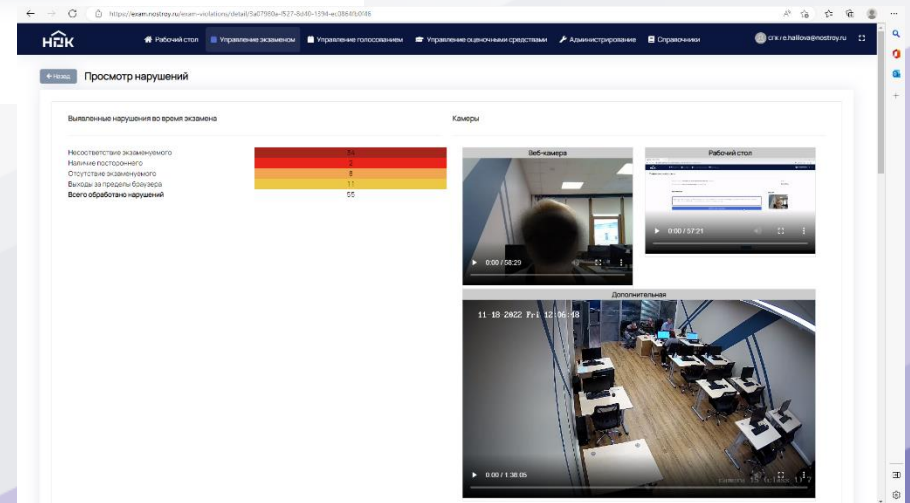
https://exam.nostroy.ru/exam-violations/detail/5a07980e-f527-8d40-1394-ec0864fb0f46

НОК

Рабочий стол | Управление экзаменом | Управление голосованием | Управление оценочными средствами | Администрирование | Справочники

спк r.e.halilova@nostroy.ru

← Назад

Просмотр нарушений

Выявленные нарушения во время экзамена

| | |
|---|---|
| Несоответствие экзаменуемого | 34 |
| Наличие постороннего | 2 |
| Отсутствие экзаменуемого | 8 |
| Выходы за пределы браузера | 11 |
| Всего обработано нарушений | 55 |

Камеры

Веб-камера

0:00 / 58:29

Рабочий стол

0:00 / 57:21

Дополнительная

11-18-2022 Fri 12:06:48

0:00 / 1:38:05

Camera 15